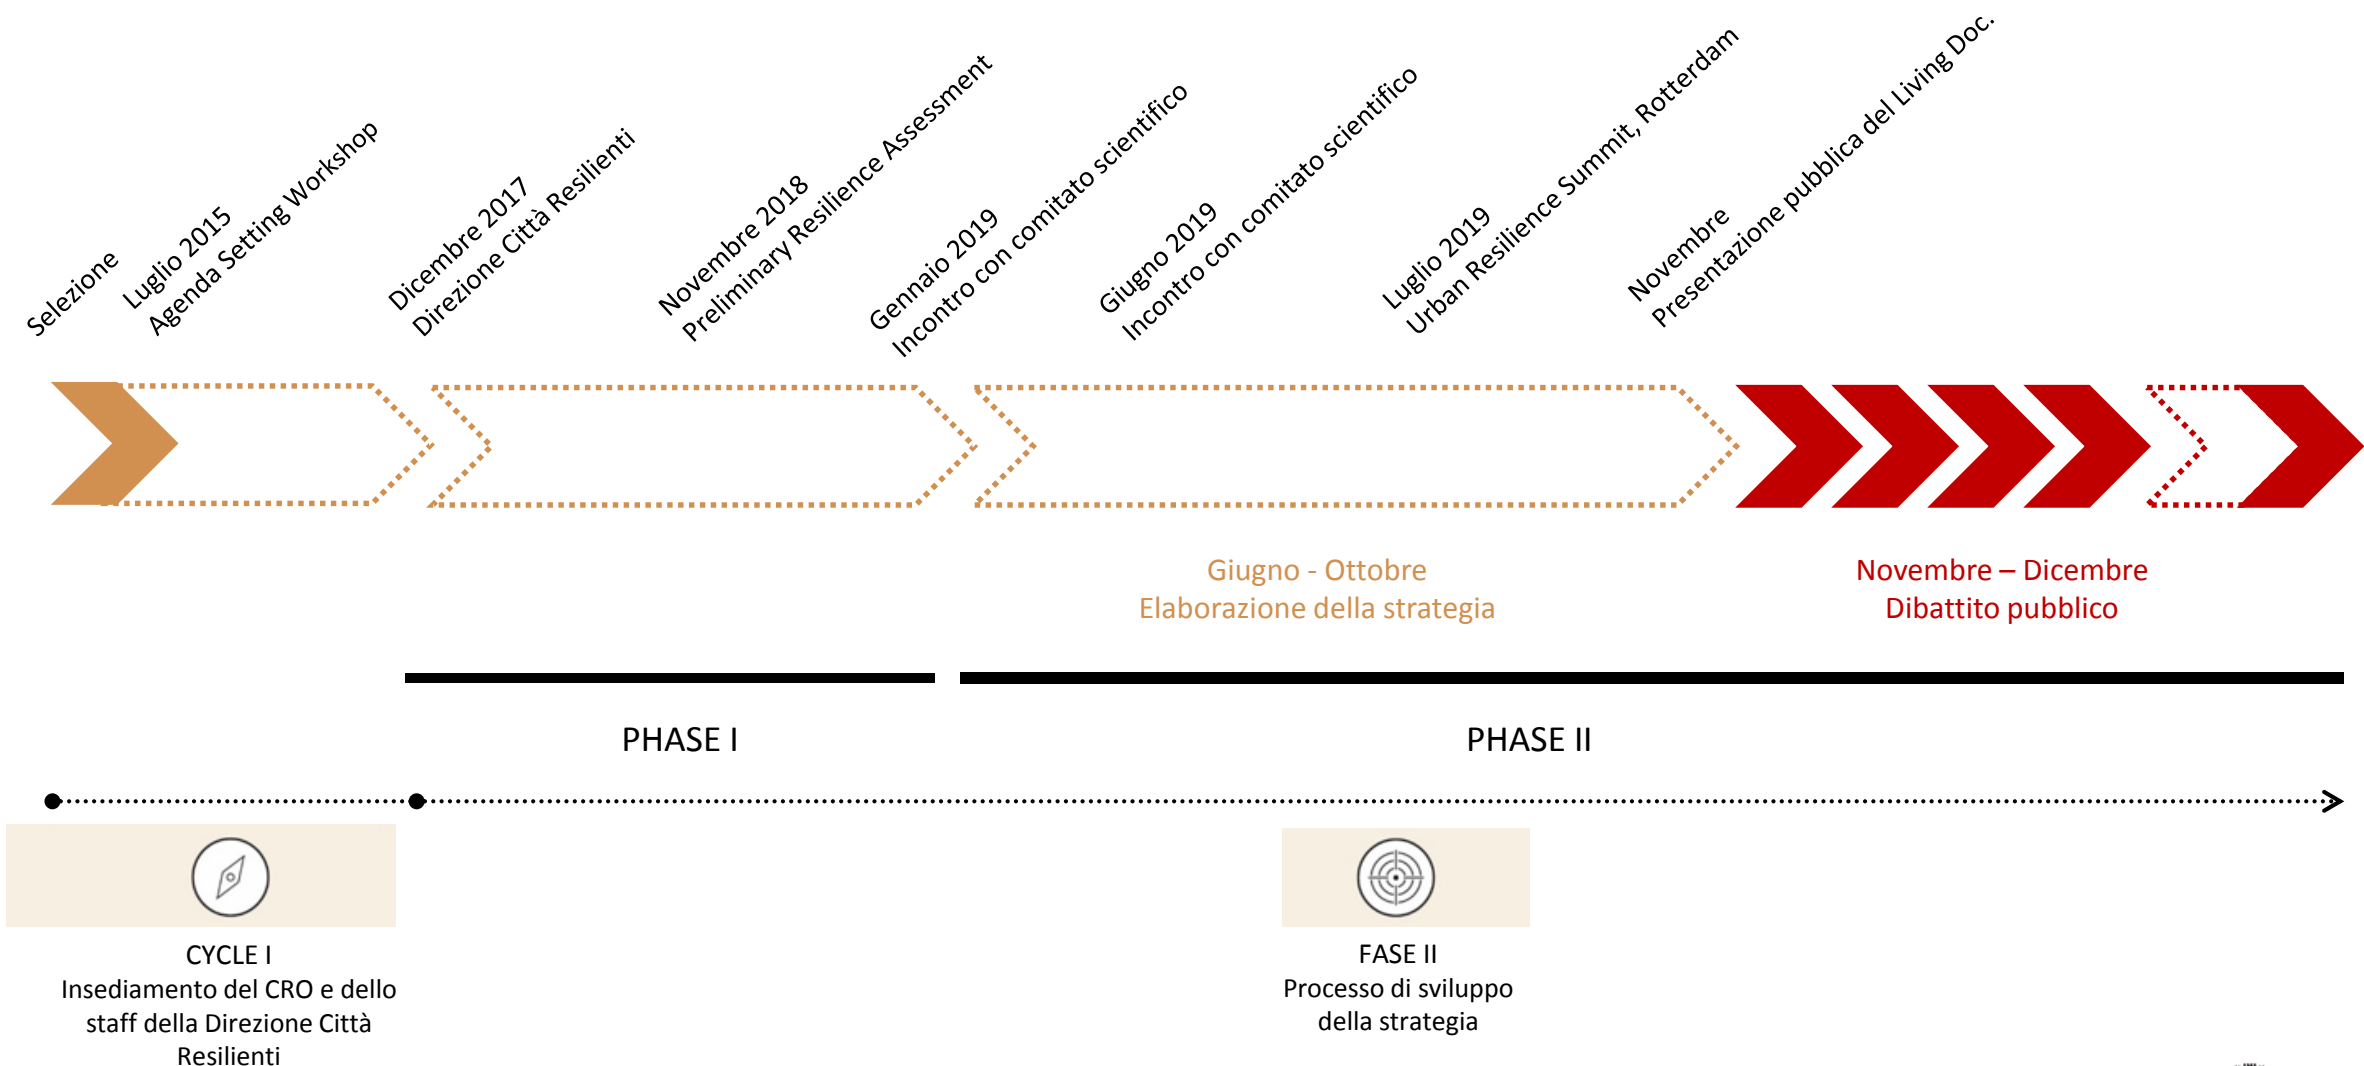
Selezione

Luglio 2015
Agenda Setting Workshop

Dicembre 2017
Direzione Città Resilienti

Novembre 2018
Preliminary Resilience Assessment

Gennaio 2019
Incontro con comitato scientifico

Giugno 2019
Incontro con comitato scientifico

Luglio 2019
Urban Resilience Summit, Rotterdam

Novembre
Presentazione pubblica del Living Doc.

Giugno - Ottobre
Elaborazione della strategia

Novembre – Dicembre
Dibattito pubblico

PHASE I

PHASE II

CYCLE I
Insediamento del CRO e dello staff della Direzione Città Resilienti

FASE II
Processo di sviluppo della strategia